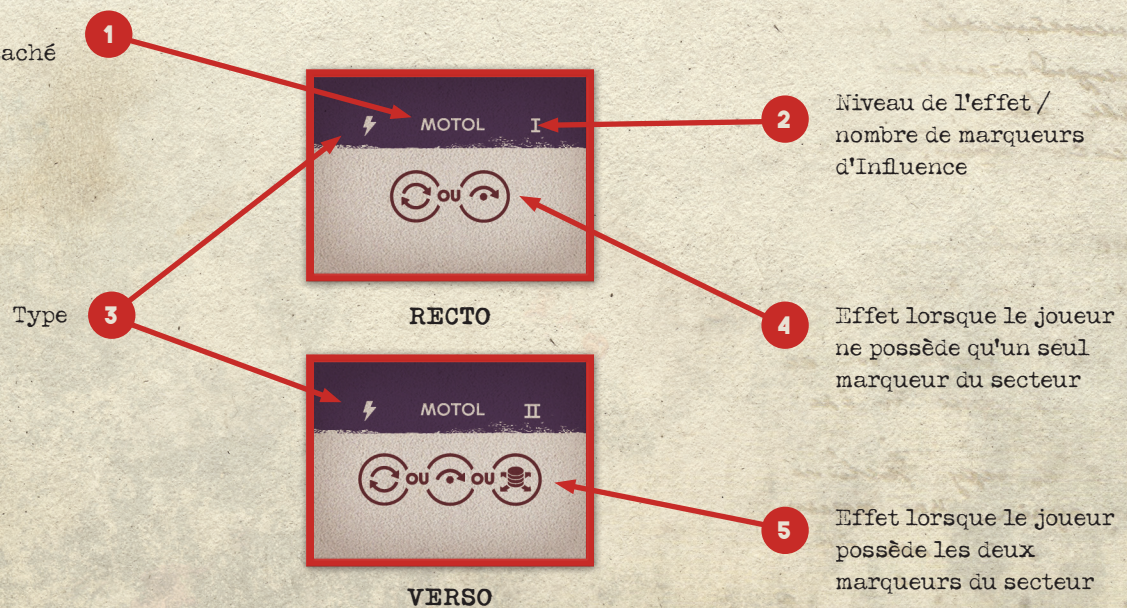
aché

1

MOTOL I

2

Niveau de l'effet / nombre de marqueurs d'Influence

OU

Type

3

RECTO

4

Effet lorsque le joueur ne possède qu'un seul marqueur du secteur

MOTOL II

OU OU

5

Effet lorsque le joueur possède les deux marqueurs du secteur

VERSO